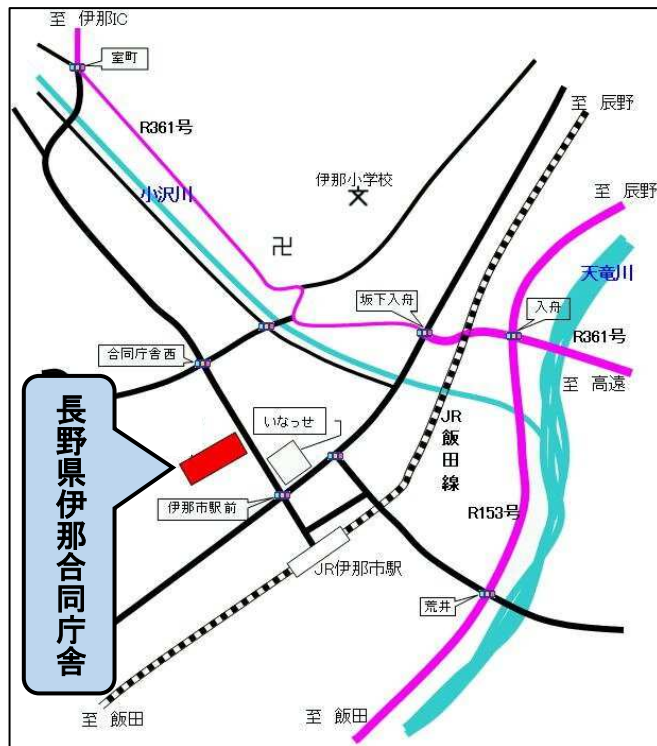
至 伊那IC

室町

R361号

至 辰野

伊那小学校

文

小沢川

卍

至 辰野

天竜川

坂下入舟

入舟

R361号

合同庁舎西

至 高遠

長野県伊那合同庁舎

いなっせ

JR飯田線

伊那市駅前

R153号

JR伊那市駅

荒井

至 飯田

至 飯田